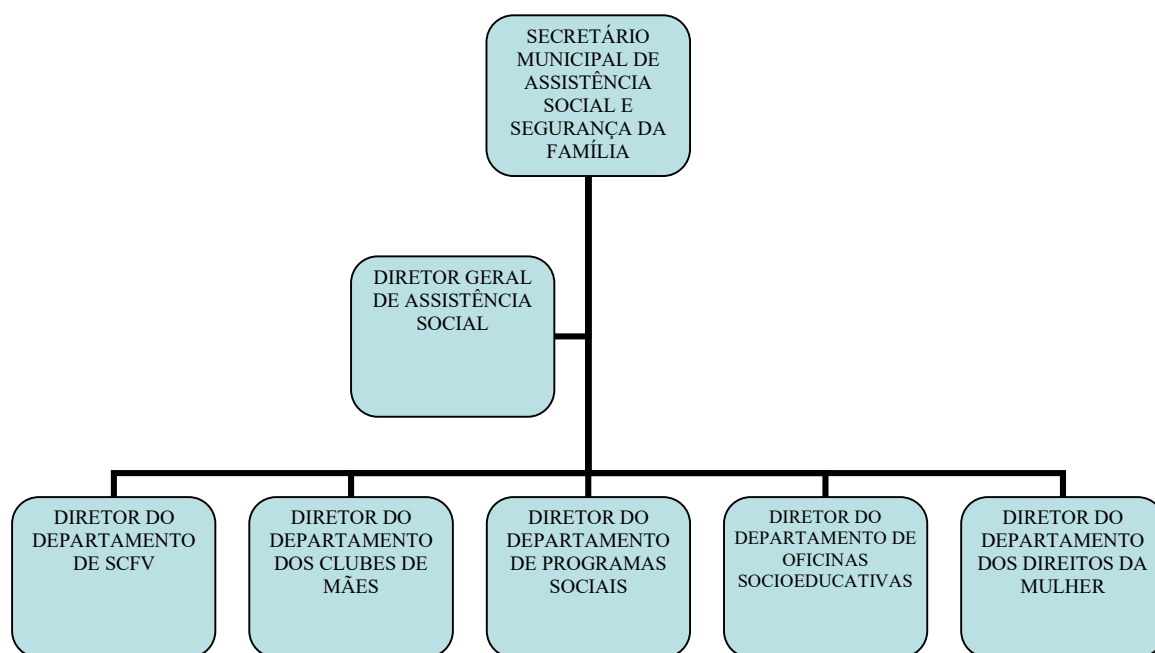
SECRETÁRIO MUNICIPAL DE ASSISTÊNCIA SOCIAL E SEGURANÇA DA FAMÍLIA

DIRETOR GERAL DE ASSISTÊNCIA SOCIAL

DIRETOR DO DEPARTAMENTO DE SCFV

DIRETOR DO DEPARTAMENTO DOS CLUBES DE MÃES

DIRETOR DO DEPARTAMENTO DE PROGRAMAS SOCIAIS

DIRETOR DO DEPARTAMENTO DE OFICINAS SOCIOEDUCATIVAS

DIRETOR DO DEPARTAMENTO DOS DIREITOS DA MULHER